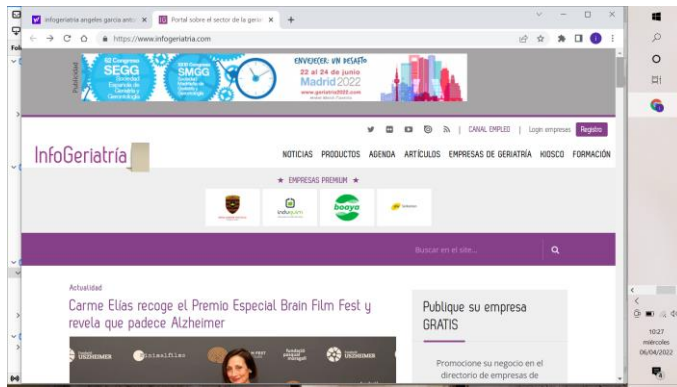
infogeriatria angeles garcia ant ×
Portal sobre el sector de la geri ×
+
https://www.infogeriatria.com

Publicidad
62 Congreso SEGG Sociedad Española de Geriatría y Gerontología
XXIX Congreso SMGG Sociedad Madrileña de Geriatría y Gerontología
ENVEJECER: UN DESAFÍO
22 al 24 de junio
Madrid 2022
www.geriatria2022.com

| CANAL EMPLEO | Login empresas Registro

InfoGeriatría

NOTICIAS PRODUCTOS AGENDA ARTÍCULOS EMPRESAS DE GERIATRÍA KIOSCO FORMACIÓN

★ EMPRESAS PREMIUM ★

induxsum
booya

Buscar en el sitio...

Actualidad

Carme Elías recoge el Premio Especial Brain Film Fest y revela que padece Alzheimer

Publique su empresa GRATIS

Promocione su negocio en el directorio de empresas de

10:27
miércoles
06/04/2022